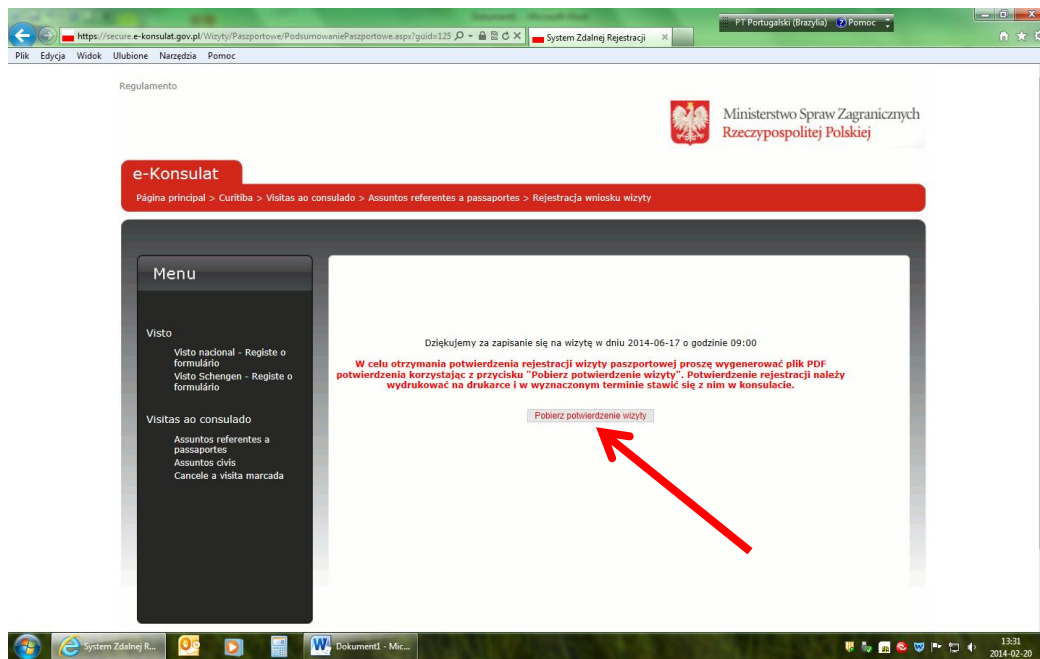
https://secure.e-konsulat.gov.pl/Wizyty/Paszportowe/PodsumowaniePaszportowe.aspx?guid=125
System Zdalnej Rejestracji
PT Portugalski (Brazylia)
Pomoc
Plik Edycja Widok Ulubione Narzędzia Pomoc

Regulamento

Ministerstwo Spraw Zagranicznych
Rzeczypospolitej Polskiej

e-Konsulat
Página principal > Curitiba > Visitas ao consulado > Assuntos referentes a passaportes > Rejestracja wniosku wizyty

Menu

Visto
Visto nacional - Registe o formulário
Visto Schengen - Registe o formulário

Visitas ao consulado
Assuntos referentes a passaportes
Assuntos civis
Cancele a visita marcada

Dziękujemy za zapisanie się na wizytę w dniu 2014-06-17 o godzinie 09:00

W celu otrzymania potwierdzenia rejestracji wizyty paszportowej proszę wygenerować plik PDF potwierdzenia korzystając z przycisku "Pobierz potwierdzenie wizyty". Potwierdzenie rejestracji należy wydrukować na drukarce i w wyznaczonym terminie stawić się z nim w konsulacie.

Pobierz potwierdzenie wizyty

System Zdalnej R...
Dokument1 - Mic...
13:31
2014-02-20